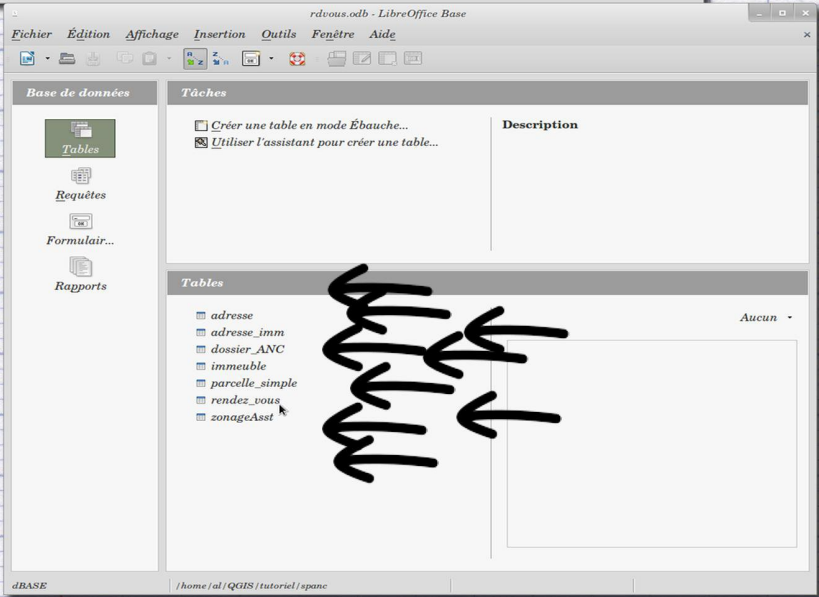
rdvous.odb - LibreOffice Base

Fichier Édition Affichage Insertion Outils Fenêtre Aide

Base de données

Tables
Requêtes
Formulair...
Rapports

Tâches

Créer une table en mode Ébauche...
Utiliser l'assistant pour créer une table...

Description

Tables

adresse
adresse_imm
dossier_ANC
immeuble
parcelle_simple
rendez_vous
zonageAsst

Aucun

dBASE
/home/al/QGIS/tutoriel/spanc